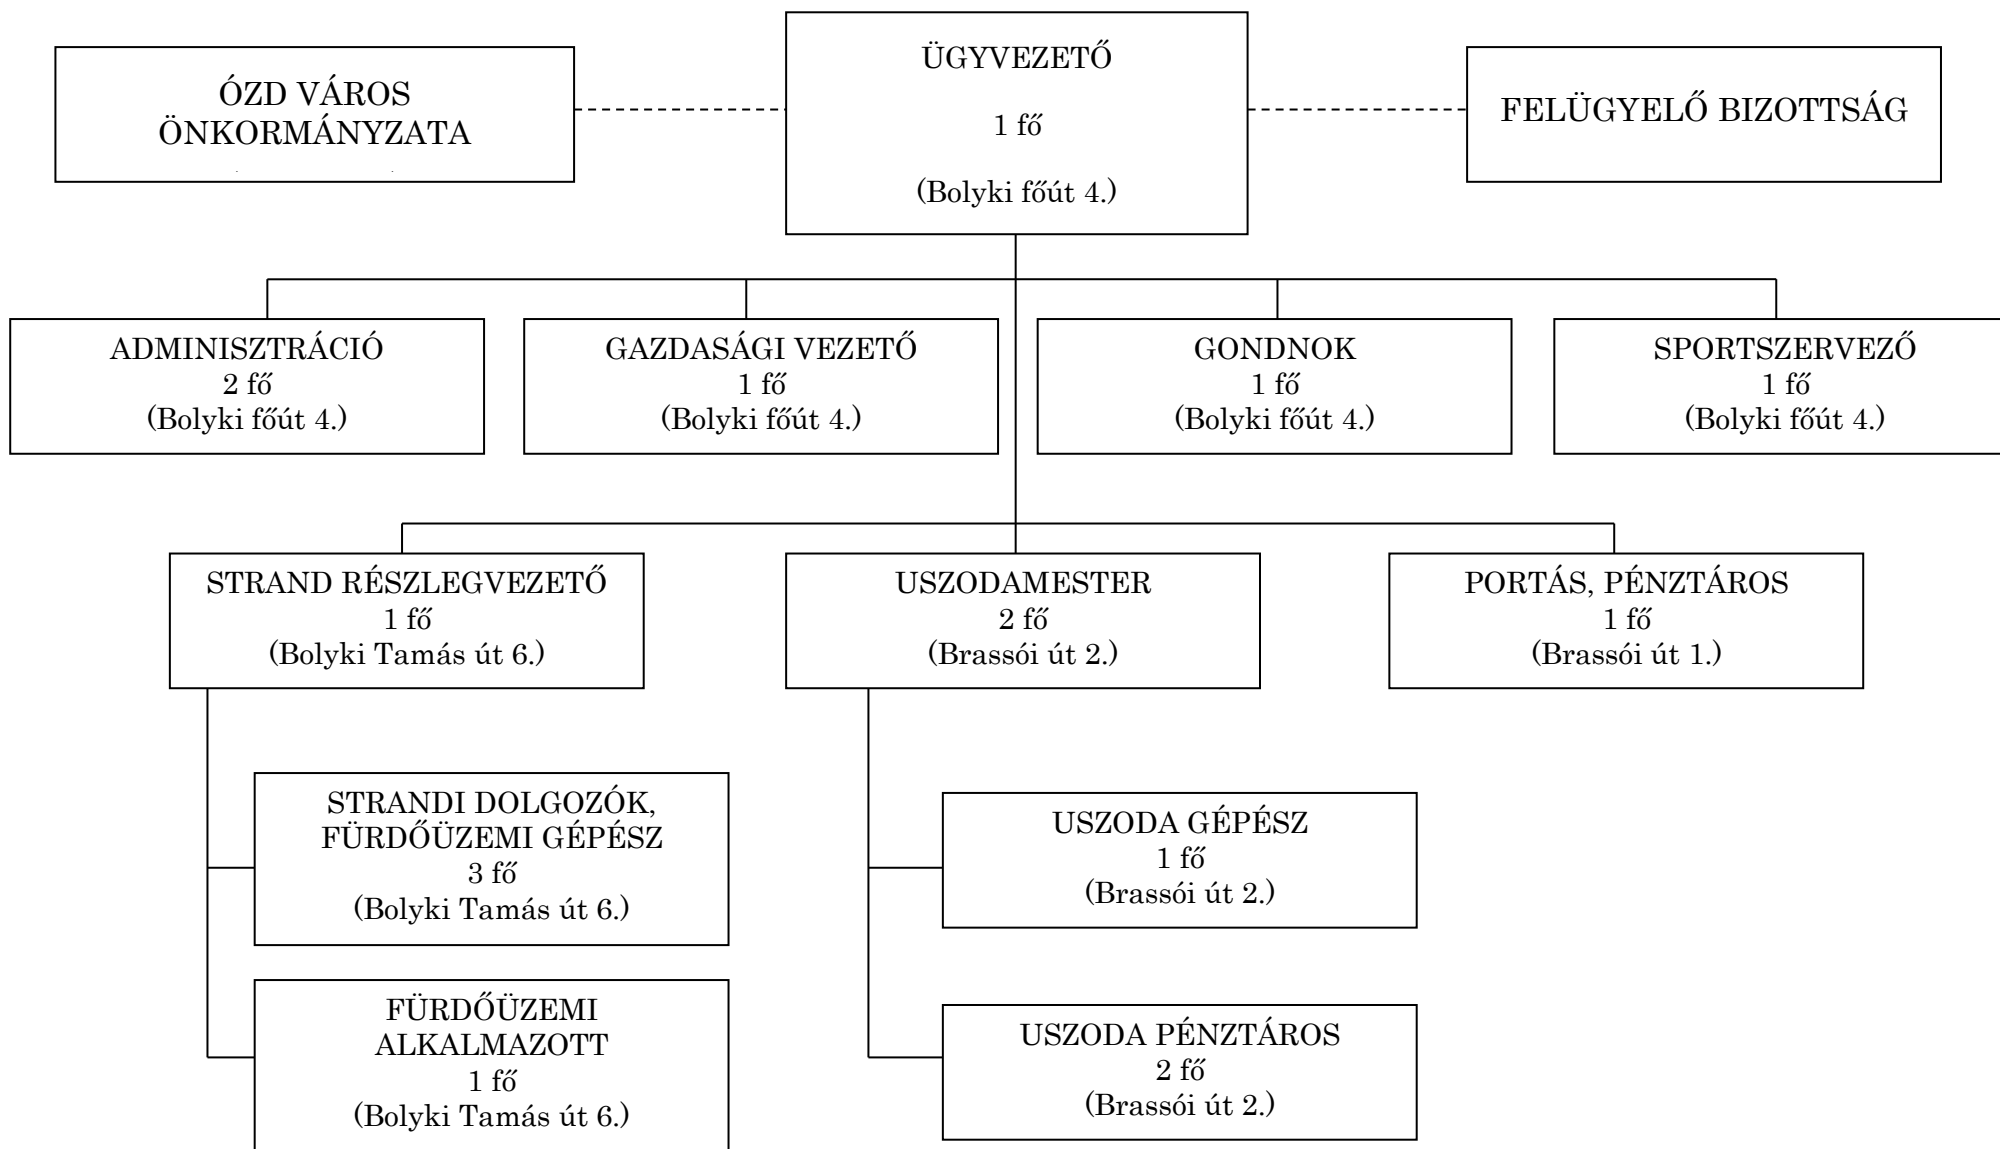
ÓZD VÁROS ÖNKORMÁNYZATA

ÜGYVEZETŐ

1 fő

(Bolyki főút 4.)

FELÜGYELŐ BIZOTTSÁG

ADMINISZTRÁCIÓ
2 fő
(Bolyki főút 4.)

GAZDASÁGI VEZETŐ
1 fő
(Bolyki főút 4.)

GONDNOK
1 fő
(Bolyki főút 4.)

SPORTSZERVEZŐ
1 fő
(Bolyki főút 4.)

STRAND RÉSZLEGVEZETŐ
1 fő
(Bolyki Tamás út 6.)

USZODAMESTER
2 fő
(Brassói út 2.)

PORTÁS, PÉNZTÁROS
1 fő
(Brassói út 1.)

STRANDI DOLGOZÓK, FÜRDŐÜZEMI GÉPÉSZ
3 fő
(Bolyki Tamás út 6.)

FÜRDŐÜZEMI ALKALMAZOTT
1 fő
(Bolyki Tamás út 6.)

USZODA GÉPÉSZ
1 fő
(Brassói út 2.)

USZODA PÉNZTÁROS
2 fő
(Brassói út 2.)